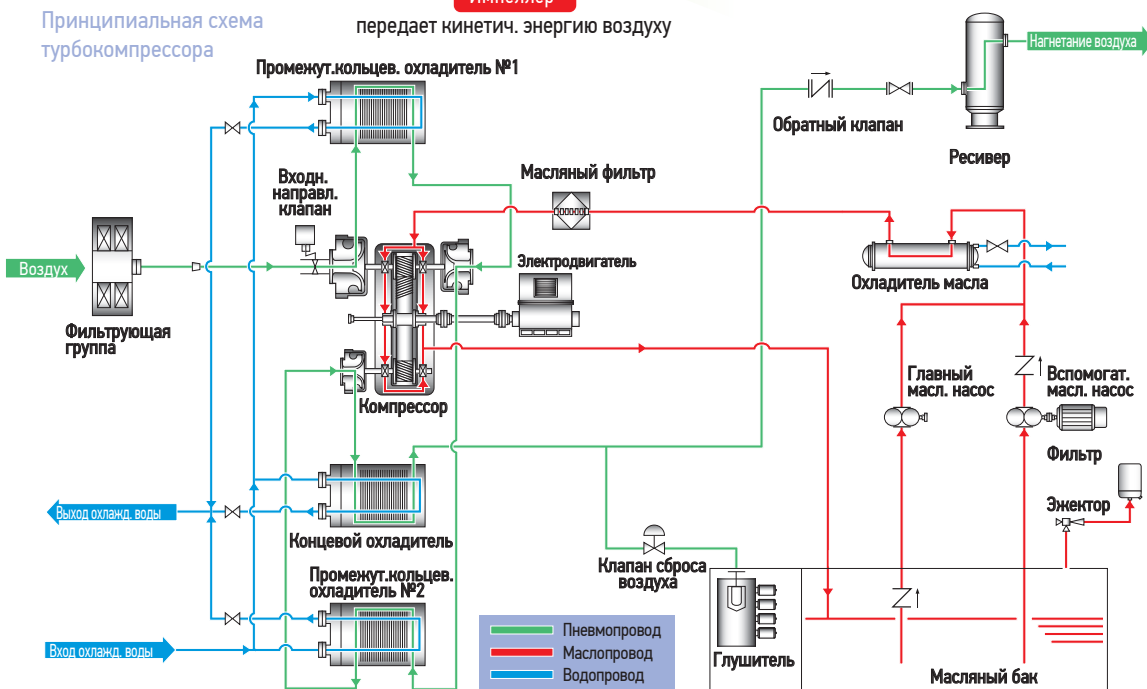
Принципиальная схема турбокомпрессора

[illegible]

передает кинетич. энергию воздуху

Промежут.кольцев. охладитель №1

Нагнетание воздуха

Обратный клапан

Ресивер

Масляный фильтр

Входн. направл. клапан

Воздух

Электродвигатель

Охладитель масла

Фильтрующая группа

Компрессор

Главный масл. насос

Вспомогат. масл. насос

Фильтр

Эжектор

Выход охлажд. воды

Концевой охладитель

Клапан сброса воздуха

Промежут.кольцев. охладитель №2

Вход охлажд. воды

Пневмопровод

Маслопровод

Водопровод

Глушитель

Масляный бак